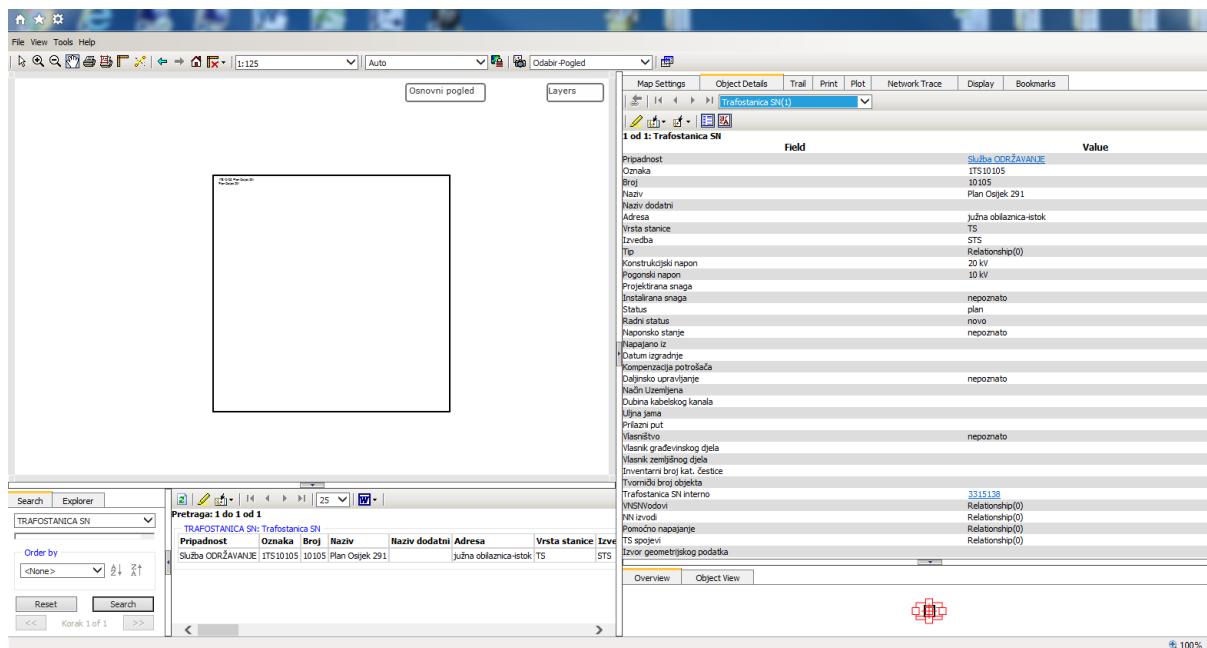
File View Tools Help

1:125
Auto
Odabir-Pogled

Osnovni pogled
Layers

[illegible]

Map Settings | Object Details | Trail | Print | Plot | Network Trace | Display | Bookmarks

Trafostanica SN(1)

1 od 1: Trafostanica SN

| Field | Value |
|---|---|
| Pripadnost | Služba ODRŽAVANJE |
| Oznaka | 1TS10105 |
| Broj | 10105 |
| Naziv | Plan Osijek 291 |
| Naziv dodatni | |
| Adresa | južna obilaznica-istok |
| Vrsta stanice | TS |
| Izvedba | STS |
| Tip | Relationship(0) |
| Konstrukcijski napon | 20 kV |
| Pogonski napon | 10 kV |
| Projektirana snaga | |
| Instalirana snaga | nepoznato |
| Status | plan |
| Radni status | novo |
| Naponsko stanje | nepoznato |
| Napajano iz | |
| Datum izgradnje | |
| Kompenzacija potrošača | |
| Daljinsko upravljanje | nepoznato |
| Način Uzemljena | |
| Dubina kabelskog kanala | |
| Uljna jama | |
| Prilazni put | |
| Vlasništvo | nepoznato |
| Vlasnik građevinskog djela | |
| Vlasnik zemljišnog djela | |
| Inventarni broj kat. čestice | |
| Tvornički broj objekta | |
| Trafostanica SN interno | 3315138 |
| VNSNVodovi | Relationship(0) |
| NN izvodi | Relationship(0) |
| Pomoćno napajanje | Relationship(0) |
| TS spojevi | Relationship(0) |
| Izvor geometrijskog podatka | |

Overview | Object View

Search | Explorer
TRAFOSTANICA SN
Order by
<None>
Reset | Search
<< | Korak 1 of 1 | >>

25
Pretraga: 1 do 1 od 1
TRAFOSTANICA SN: Trafostanica SN

| Pripadnost | Oznaka | Broj | Naziv | Naziv dodatni | Adresa | Vrsta stanice | Izve |
|---|---|---|---|---|---|---|---|
| Služba ODRŽAVANJE | 1TS10105 | 10105 | Plan Osijek 291 | | južna obilaznica-istok | TS | STS |

100%